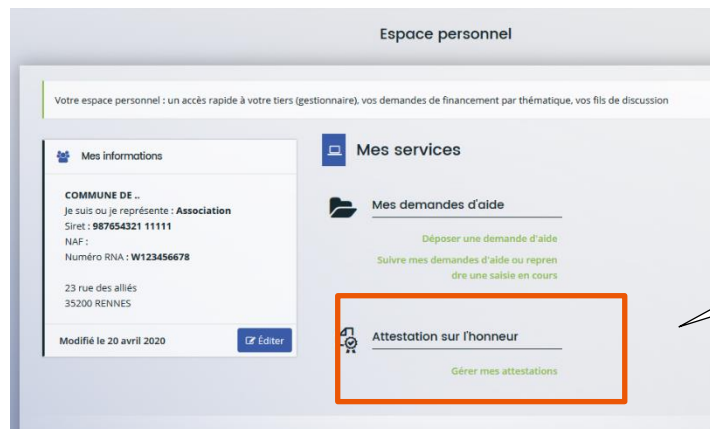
Espace personnel

Votre espace personnel : un accès rapide à votre tiers (gestionnaire), vos demandes de financement par thématique, vos fils de discussion

Mes informations

COMMUNE DE ..
Je suis ou je représente : Association
Siret : 987654321 11111
NAF :
Numéro RNA : W123456678

23 rue des alliés
35200 RENNES

Modifié le 20 avril 2020

Éditer

Mes services

Mes demandes d'aide

Déposer une demande d'aide

Suivre mes demandes d'aide ou reprendre une saisie en cours

Attestation sur l'honneur

Gérer mes attestations